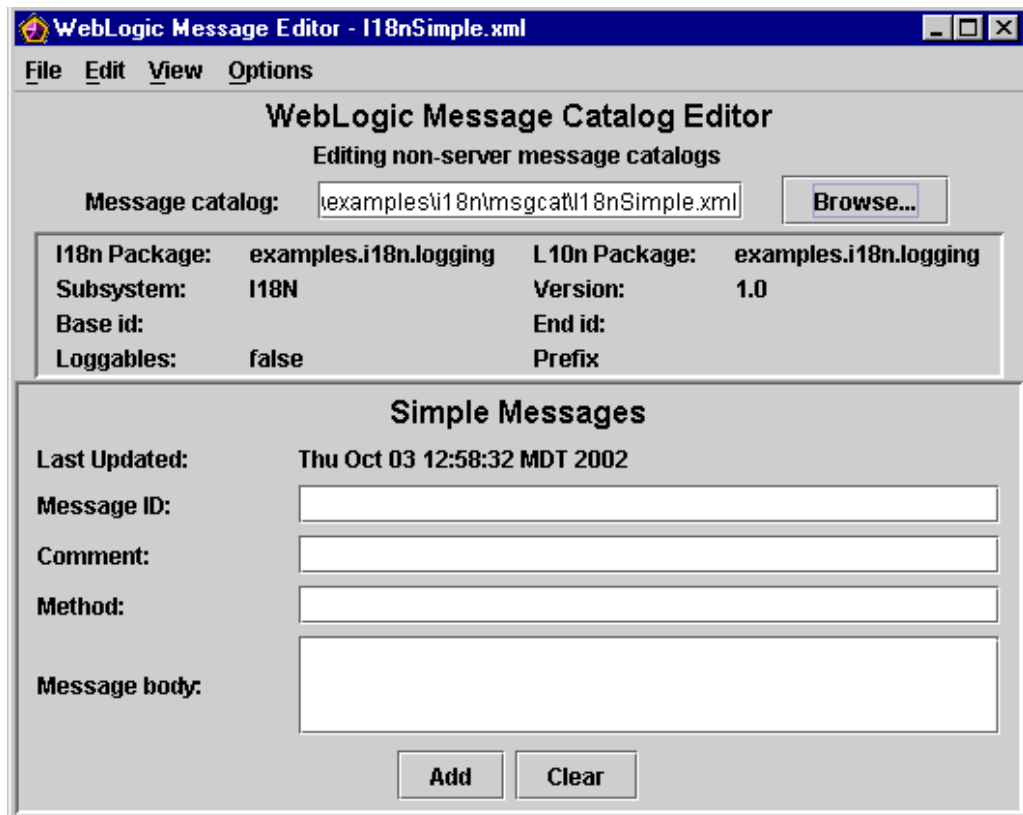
WebLogic Message Editor - I18nSimple.xml

File Edit View Options

WebLogic Message Catalog Editor

Editing non-server message catalogs

Message catalog: \examples\i18n\msgcat\I18nSimple.xml Browse...

| I18n Package: | examples.i18n.logging | L10n Package: | examples.i18n.logging |
|---|---|---|---|
| Subsystem: | I18N | Version: | 1.0 |
| Base id: | | End id: | |
| Loggables: | false | Prefix | |

Simple Messages

Last Updated: Thu Oct 03 12:58:32 MDT 2002

Message ID:

Comment:

Method:

Message body:

Add Clear